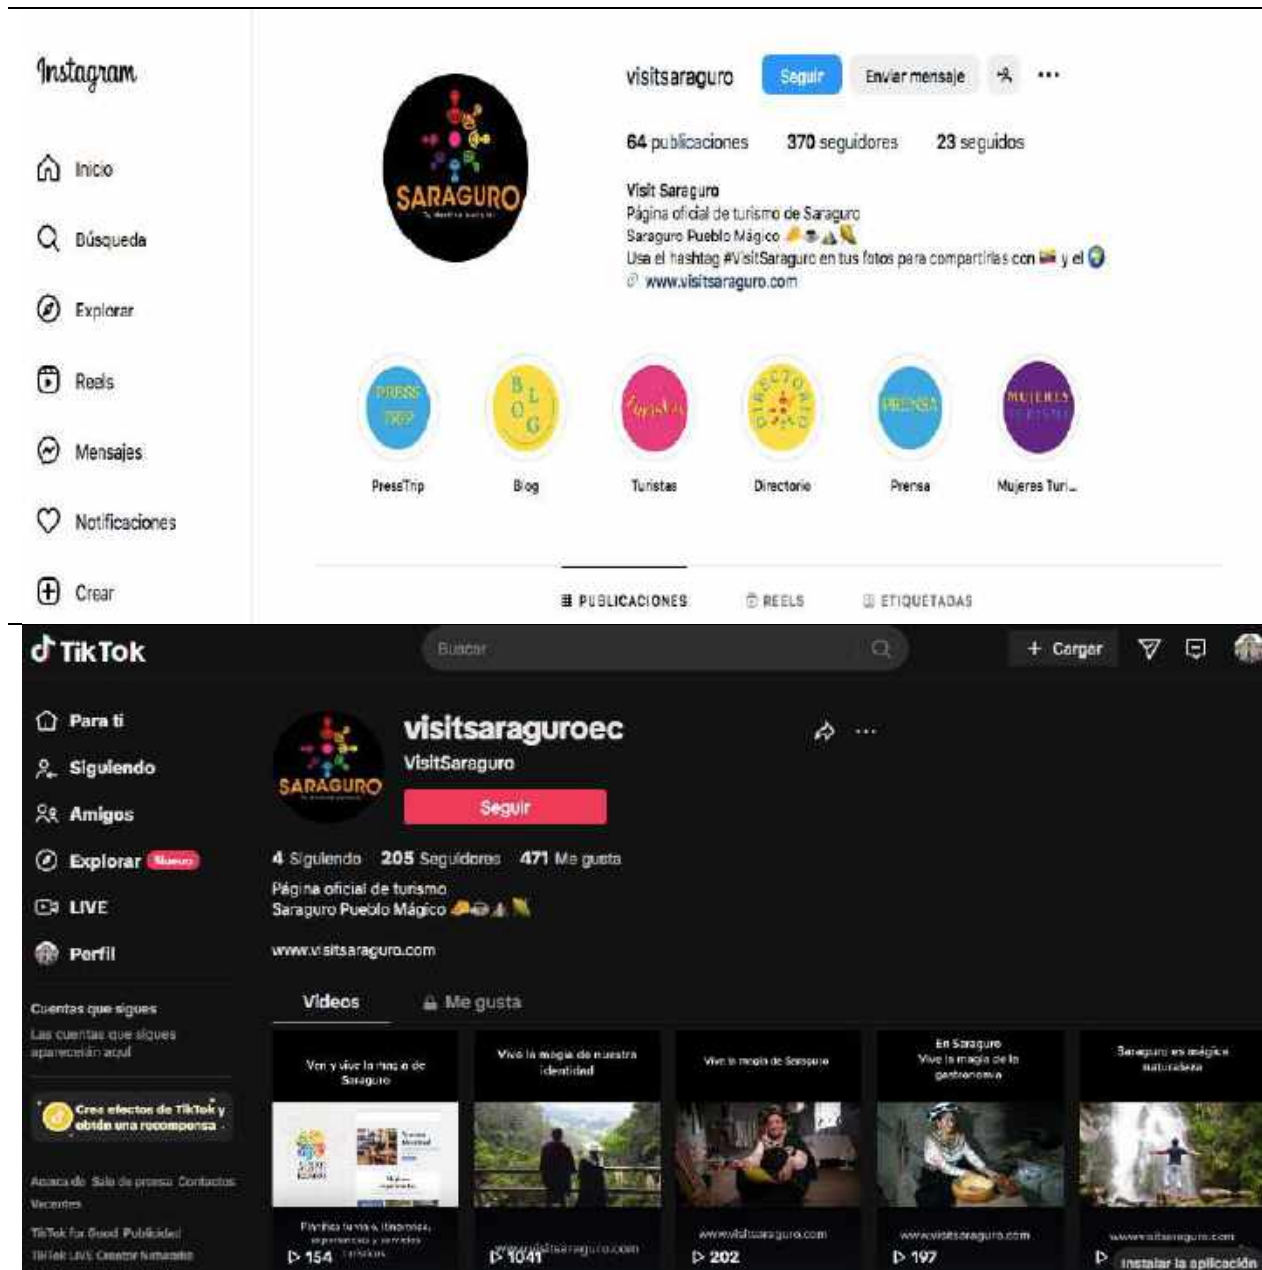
Instagram

Inicio

Búsqueda

Explorar

Reels

Mensajes

Notificaciones

Crear

SARAGURO

visitsaraguro Seguir Enviar mensaje ...

64 publicaciones 370 seguidores 23 seguidos

Visit Saraguro
Página oficial de turismo de Saraguro
Saraguro Pueblo Mágico
Usa el hashtag #VisitSaraguro en tus fotos para compartirlas con y el
www.visitsaraguro.com

PRESS TRIP
PressTrip

BLOG
Blog

Turistas
Turistas

DIRECTORIO
Directorio

PRENSA
Prensa

MUJERES
Mujeres Turi...

PUBLICACIONES REELS ETIQUETADAS

TikTok

Buscar

+ Cargar

Para ti

Siguiendo

Amigos

Explorar Nuevo

LIVE

Perfil

Cuentas que sigues
Las cuentas que sigues aparecerán aquí

Crea efectos de TikTok y obtén una recompensa

Acerca de Sala de prensa Contactos Vacantes
TikTok for Good Publicidad
TikTok LIVE Creator Networks

SARAGURO

visitsaraguroec
VisitSaraguro
Seguir

4 Siguiendo 205 Seguidores 471 Me gusta

Página oficial de turismo
Saraguro Pueblo Mágico

www.visitsaraguro.com

Videos Me gusta

Ven y vive la magia de Saraguro
154

Vive la magia de nuestra identidad
www.visitsaraguro.com
1041

Vive la magia de Saraguro
www.visitsaraguro.com
202

En Saraguro Vive la magia de la gastronomía
www.visitsaraguro.com
197

Saraguro es mágica naturaleza
www.visitsaraguro.com

Instalar la aplicación